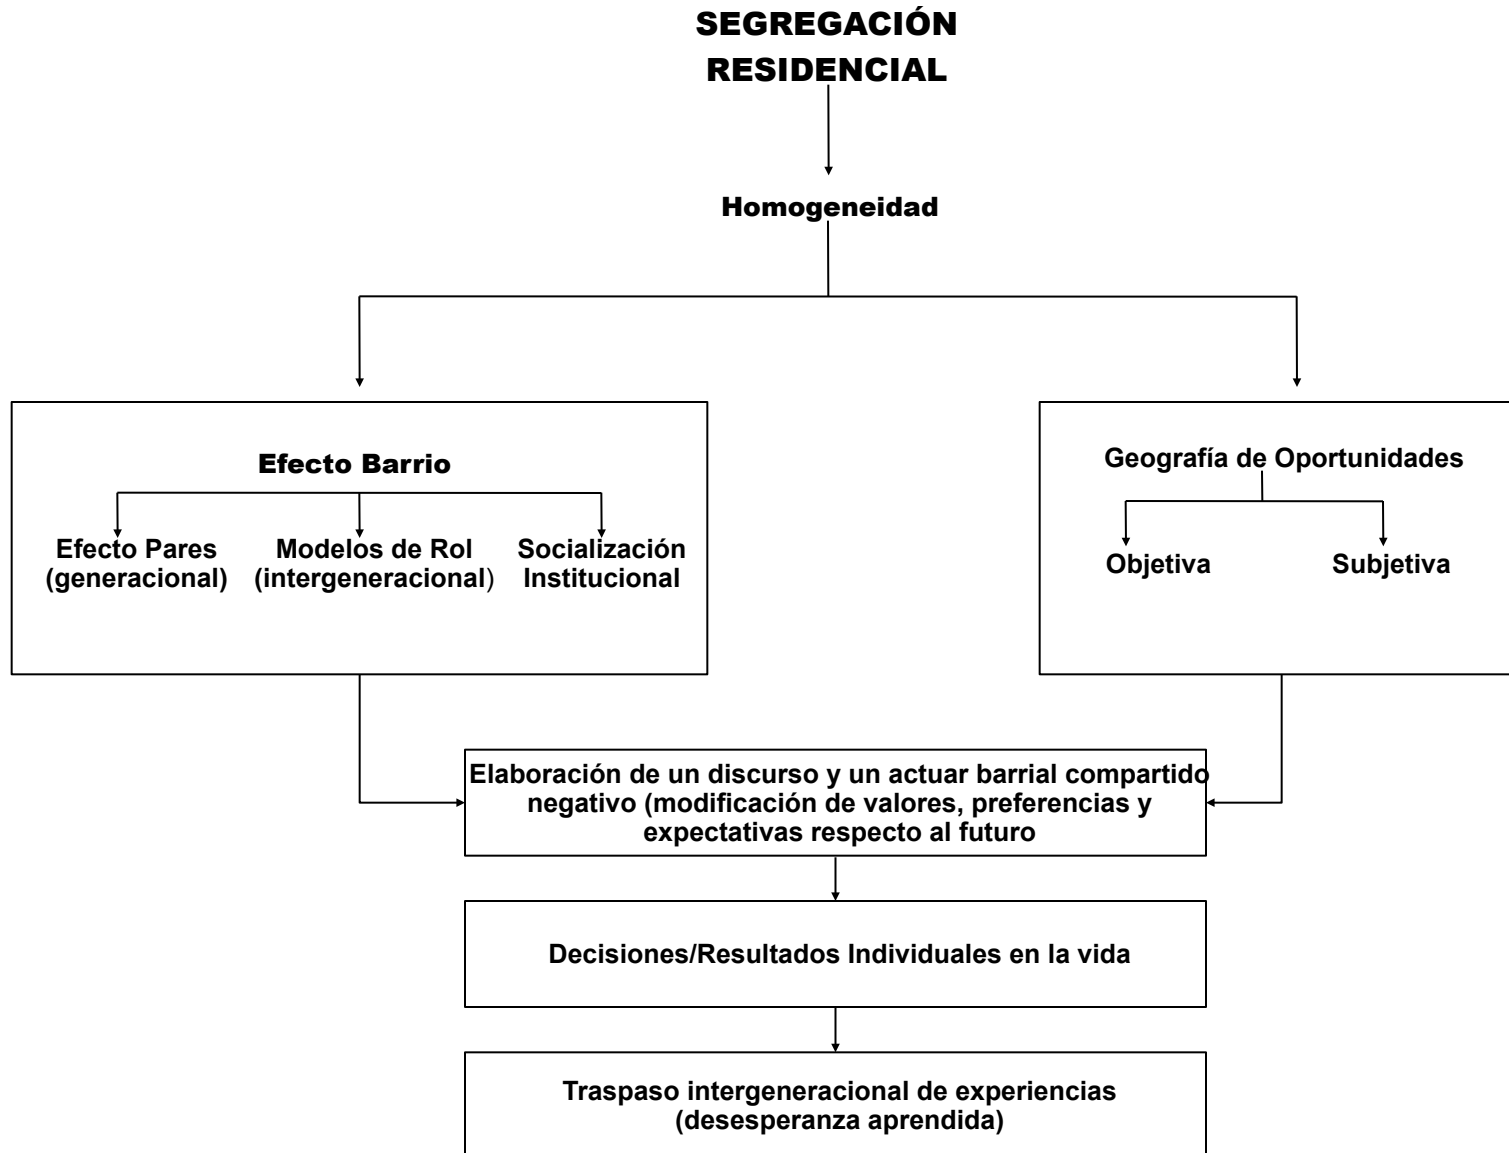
SEGREGACIÓN RESIDENCIAL

Homogeneidad

Efecto Barrio

Efecto Pares (generacional)

Modelos de Rol (intergeneracional)

Socialización Institucional

Geografía de Oportunidades

Objetiva

Subjetiva

Elaboración de un discurso y un actuar barrial compartido negativo (modificación de valores, preferencias y expectativas respecto al futuro

Decisiones/Resultados Individuales en la vida

Traspaso intergeneracional de experiencias (desesperanza aprendida)